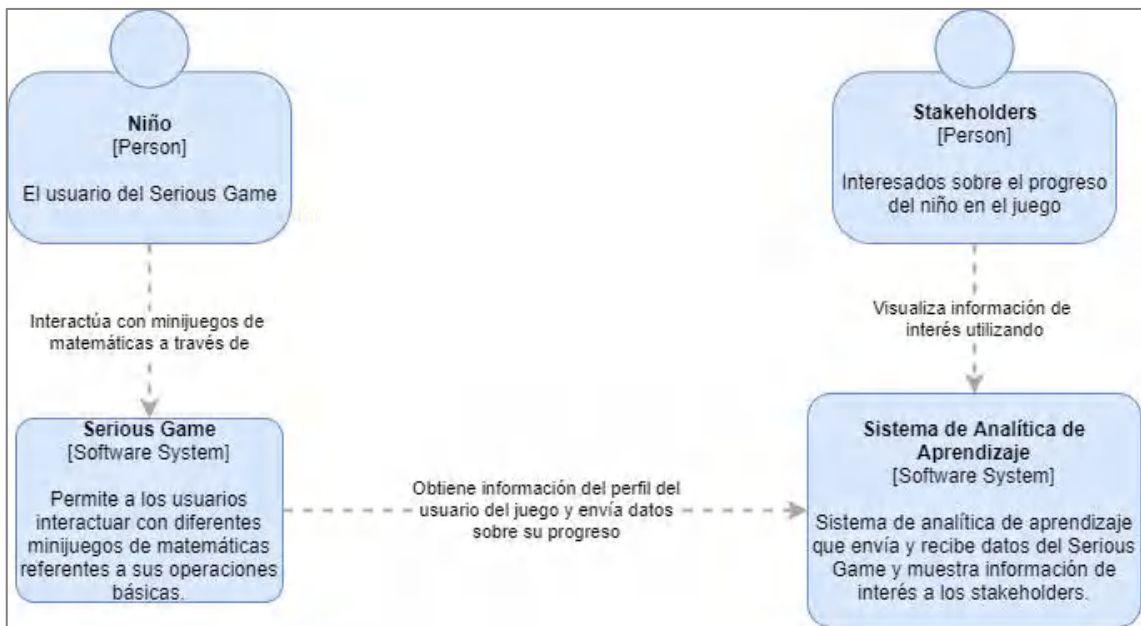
Niño
[Person]

El usuario del Serious Game

Stakeholders
[Person]

Interesados sobre el progreso del niño en el juego

Interactúa con minijuegos de matemáticas a través de

Visualiza información de interés utilizando

Serious Game
[Software System]

Permite a los usuarios interactuar con diferentes minijuegos de matemáticas referentes a sus operaciones básicas.

Obtiene información del perfil del usuario del juego y envía datos sobre su progreso

Sistema de Analítica de Aprendizaje
[Software System]

Sistema de analítica de aprendizaje que envía y recibe datos del Serious Game y muestra información de interés a los stakeholders.